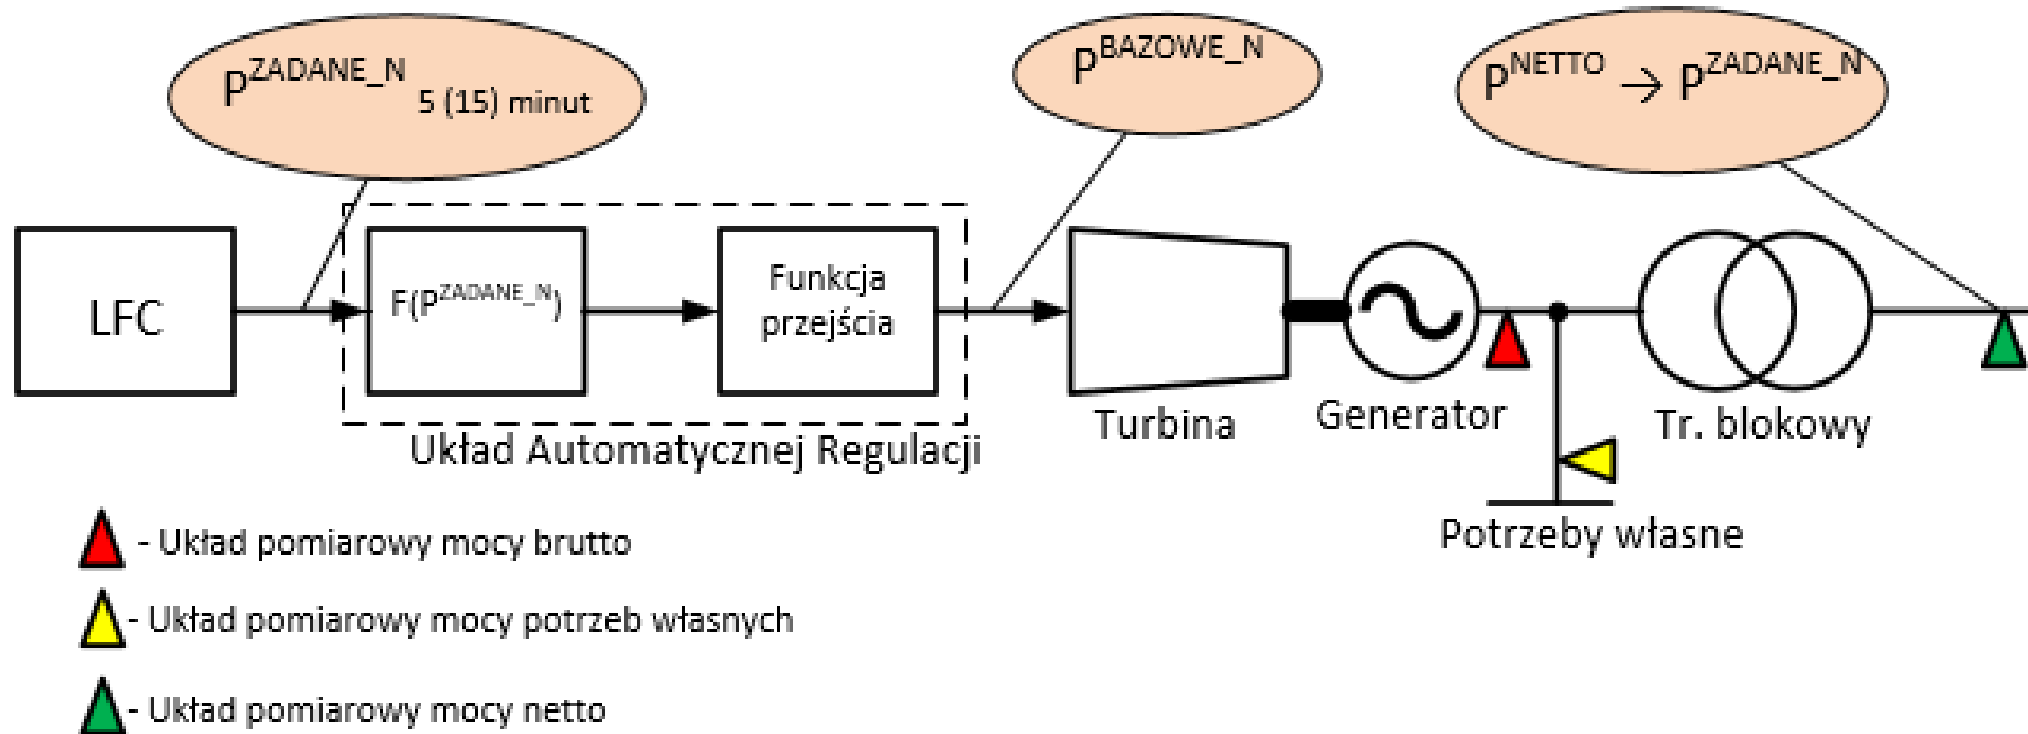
$P^{ZADANE\_N}$ 5 (15) minut

$P^{BAZOWE\_N}$

$P^{NETTO} \rightarrow P^{ZADANE\_N}$

LFC

$F(P^{ZADANE\_N})$

Funkcja przejścia

Układ Automatycznej Regulacji

Turbina

Generator

Tr. blokowy

Potrzeby własne

- Układ pomiarowy mocy brutto

- Układ pomiarowy mocy potrzeb własnych

- Układ pomiarowy mocy netto